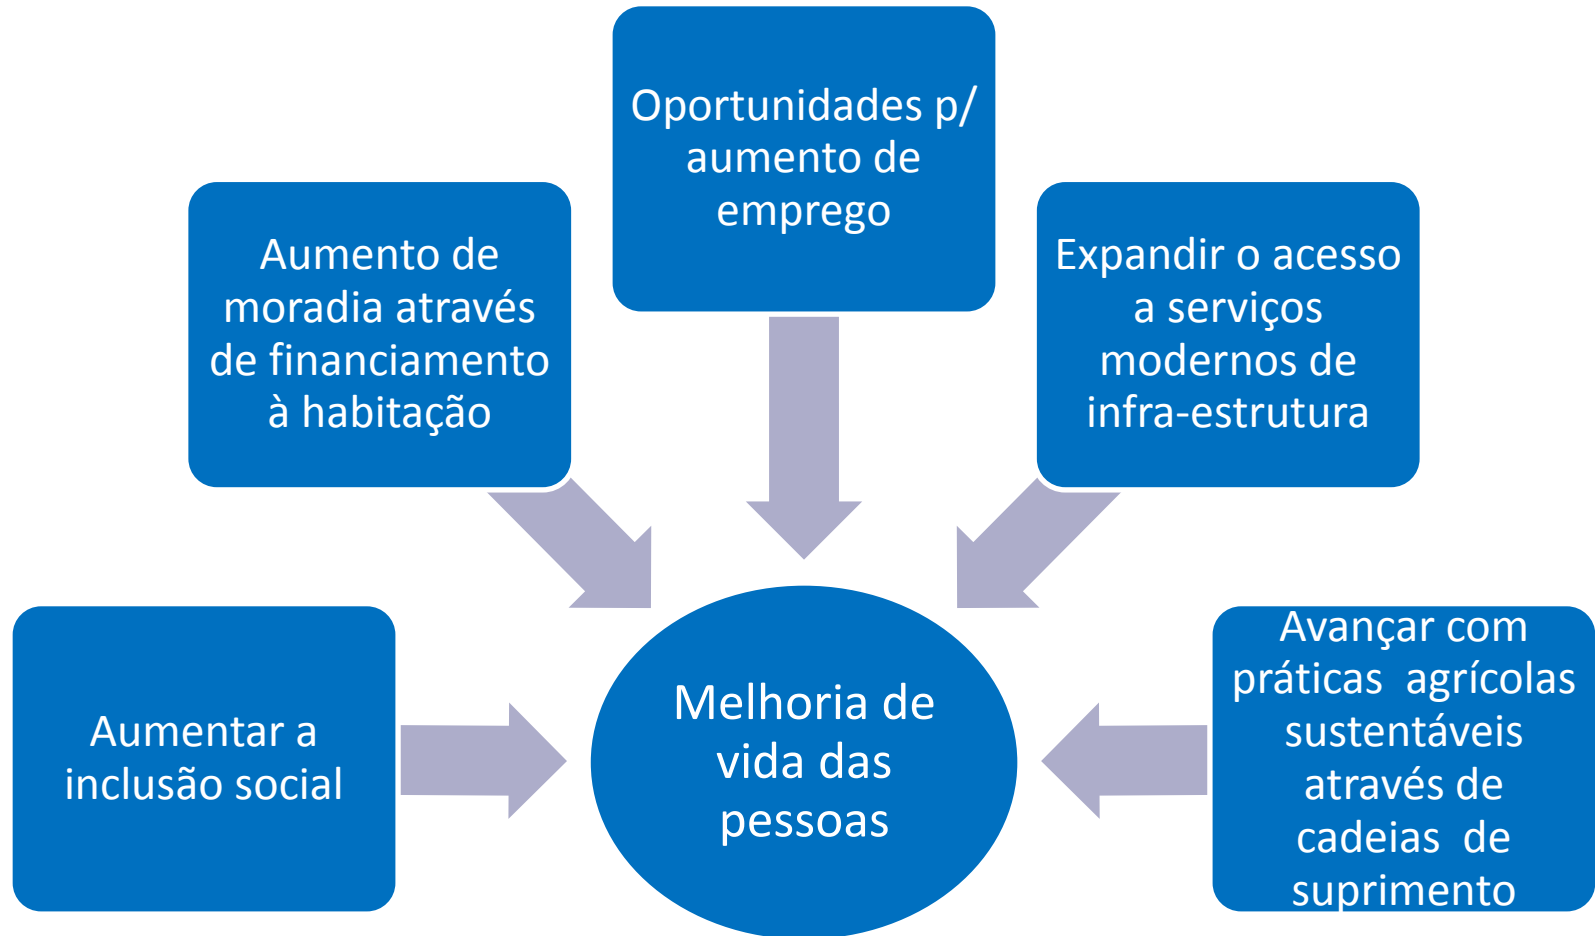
Oportunidades p/ aumento de emprego

Aumento de moradia através de financiamento à habitação

Expandir o acesso a serviços modernos de infra-estrutura

Aumentar a inclusão social

Melhoria de vida das pessoas

Avançar com práticas agrícolas sustentáveis através de cadeias de suprimento